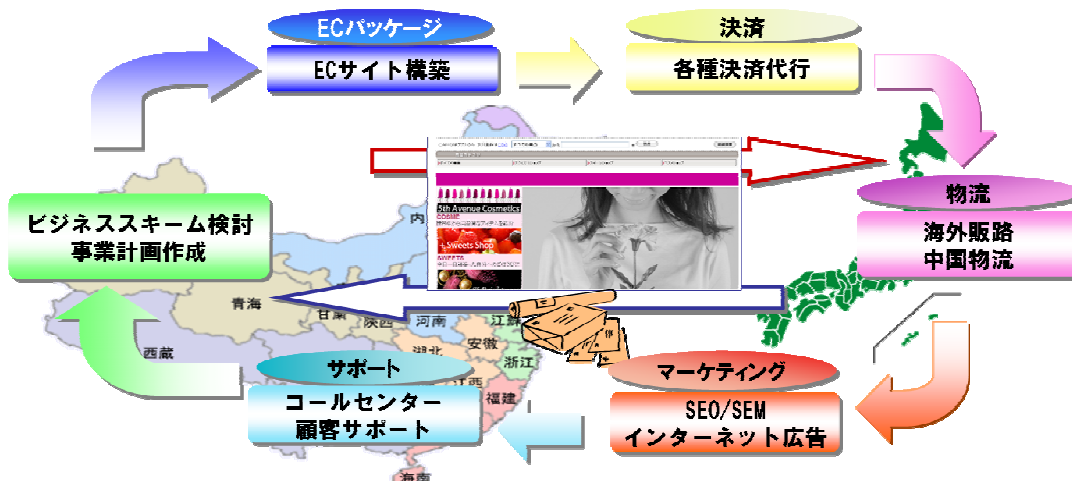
ECパッケージ
ECサイト構築

決済
各種決済代行

物流
海外販路
中国物流

マーケティング
SEO/SEM
インターネット広告

サポート
コールセンター
顧客サポート

ビジネススキーム検討
事業計画作成

5th Avenue Cosmetics
COSME
Sweets Shop
SWEETS

内
青海
甘粛
陝西
河南
江蘇
西蔵
湖北
安徽
浙江
福建
海南